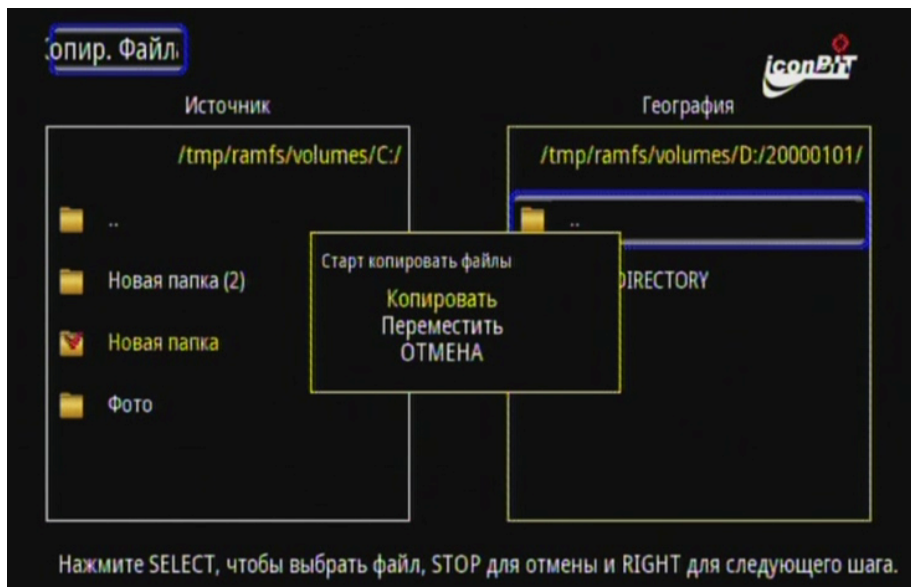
опир. Файл

iconBIT

Источник

География

/tmp/ramfs/volumes/C:/

/tmp/ramfs/volumes/D:/20000101/

..

..

Новая папка (2)

Новая папка

Фото

DIRECTORY

Старт копировать файлы

Копировать

Переместить

ОТМЕНА

Нажмите SELECT, чтобы выбрать файл, STOP для отмены и RIGHT для следующего шага.